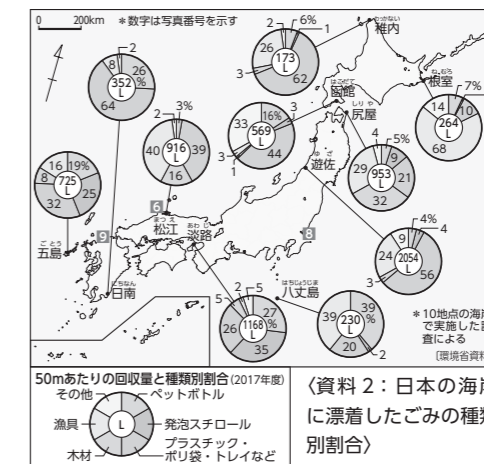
0 200km ＊数字は写真番号を示す

2 6% 1 26 173 L 62 3 稚内
2 8 352 L 26 % 64
33 569 L 16% 44 3 1 函館 尻屋
2 3% 40 916 L 39 16
14 264 L 10 68 7% 根室
4 5% 29 953 L 9 21 32 遊佐
16 19% 8 725 L 25 32
6 松江 淡路
9 五島 日南
8
4% 9 24 2054 L 56 4
2 5 5 26 1168 L 27 % 35
八丈島 39 230 L 39 % 20 2
＊10地点の海岸で実施した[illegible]査による
〔環境省資料〕

50mあたりの回収量と種類別割合(2017年度)
その他 ペットボトル 漁具 L 発泡スチロール 木材 プラスチック・ポリ袋・トレイなど

〈資料2：日本の海岸に漂着したごみの種類別割合〉